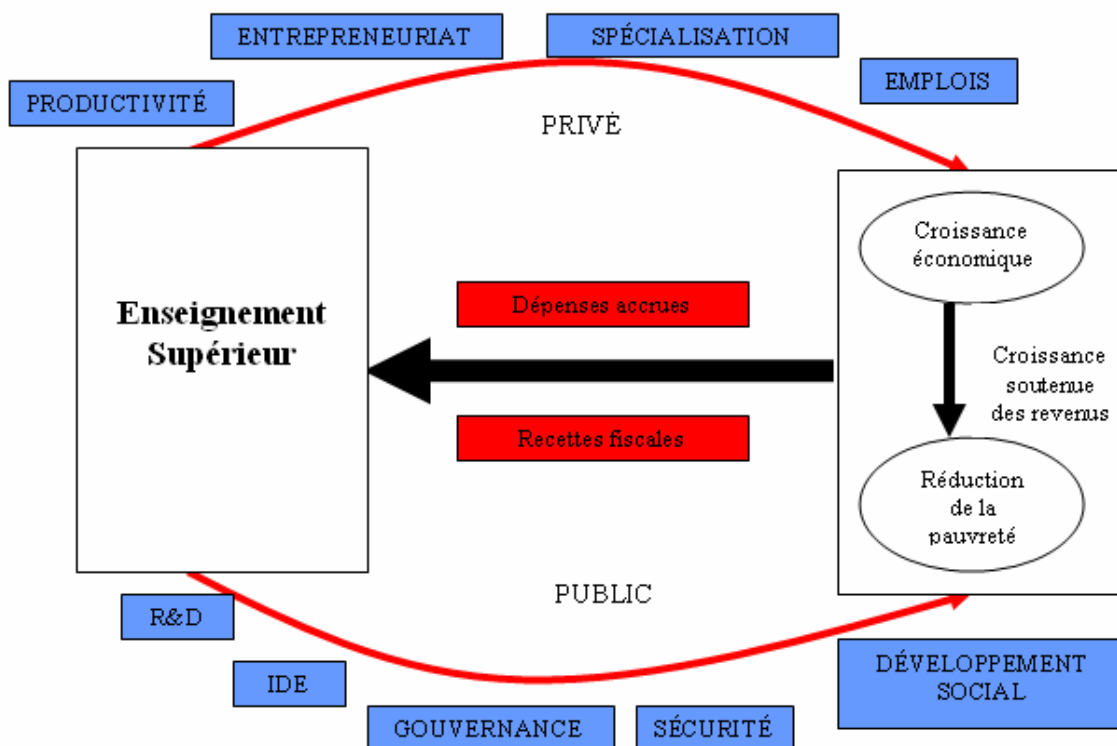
ENTREPRENEURIAT

SPÉCIALISATION

PRODUCTIVITÉ

EMPLOIS

PRIVÉ

Enseignement Supérieur

Croissance économique

Dépenses accrues

Croissance soutenue des revenus

Recettes fiscales

Réduction de la pauvreté

PUBLIC

R&D

IDE

DÉVELOPPEMENT SOCIAL

GOUVERNANCE

SÉCURITÉ